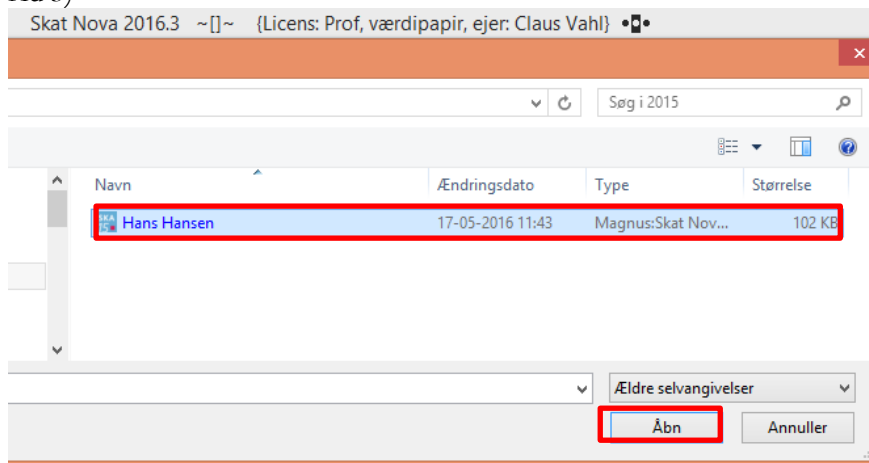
Skat Nova 2016.3 ~[]~ {Licens: Prof, værdipapir, ejer: Claus Vahl}

Søg i 2015

| Navn | Ændringsdato | Type | Størrelse |
|---|---|---|---|
| Hans Hansen | 17-05-2016 11:43 | Magnus:Skat Nov... | 102 KB |

Ældre selvangivelser

Åbn

Annuller